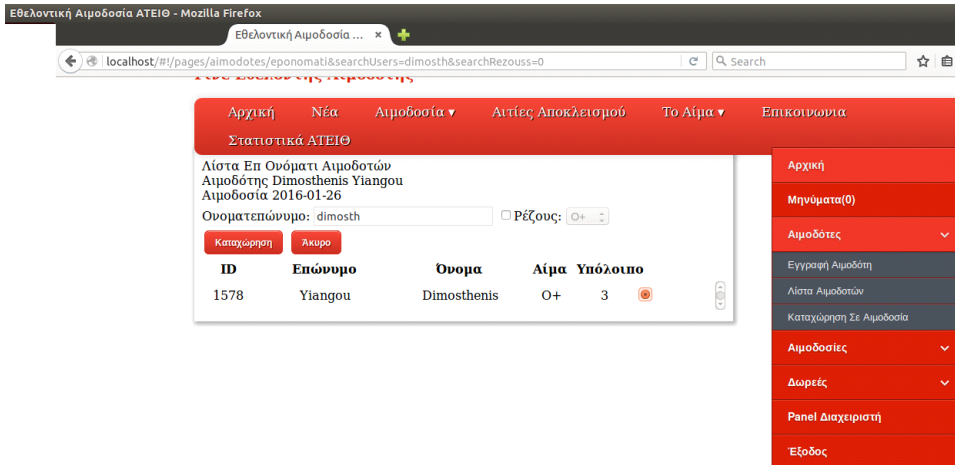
Εθελοντική Αιμοδοσία ΑΤΕΙΘ - Mozilla Firefox

Εθελοντική Αιμοδοσία ...

localhost/#!/pages/aimodotes/eponomati&searchUsers=dimosth&searchRezouss=0

Search

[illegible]

Αρχική Νέα Αιμοδοσία ▾ Αιτίες Αποκλεισμού Το Αίμα ▾ Επικοινωνια

Στατιστικά ΑΤΕΙΘ

Λίστα Επ Ονόματι Αιμοδοτών
Αιμοδότης Dimosthenis Yiangou
Αιμοδοσία 2016-01-26

Ονοματεπώνυμο: dimosth

Ρέζους: O+

Καταχώρηση Άκυρο

| ID | Επώνυμο | Όνομα | Αίμα | Υπόλοιπο |
|---|---|---|---|---|
| 1578 | Yiangou | Dimosthenis | O+ | 3 |

Αρχική
Μηνύματα(0)
Αιμοδότες
Εγγραφή Αιμοδότη
Λίστα Αιμοδοτών
Καταχώρηση Σε Αιμοδοσία
Αιμοδοσίες
Δωρεές
Panel Διαχειριστή
Έξοδος